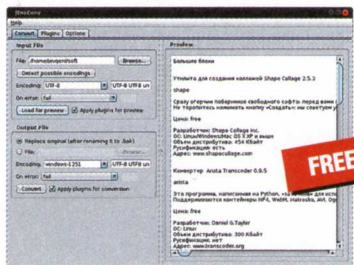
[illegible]
Help
Convert Plugins Options
Input File
File: /home/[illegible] Browse...
Detect possible encodings
Encoding: UTF-8 UTF-8 UTF-8 un
On error: fail
Load for preview Apply plugins for preview
Output File
Replace original (after renaming it to .bak)
File: Browse...
Encoding: windows-1251 UTF-8 un
On error: fail
Convert Apply plugins for conversion
Preview
Большие блюки
Утилита для создания коллажей Shape Collage 2.5.3
shape
Сразу отвечаю поборникам свободного софта: перед вами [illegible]
Щелкните на кнопку «Создать» вы смотрим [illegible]
Щелк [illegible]
Разработчик: Shape Collage Inc.
ОС: Linux/Windows/Mac OS X XP и выше
Объем дистрибутива: 154 Кбайт
Русификация: есть
Адрес: www.shapecollage.com
Конвертер Arista Transcoder 0.9.5
arista
Эта программа, написанная на Python, «за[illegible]
Поддерживаются контейнеры MP4, WebM, Matroska, AVI, Og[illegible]
Щелк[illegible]
Разработчик: Daniel G.Taylor
ОС: Linux
Объем дистрибутива: 300 Кбайт
Русификация: нет
Адрес: www.transcoder.org
FREE